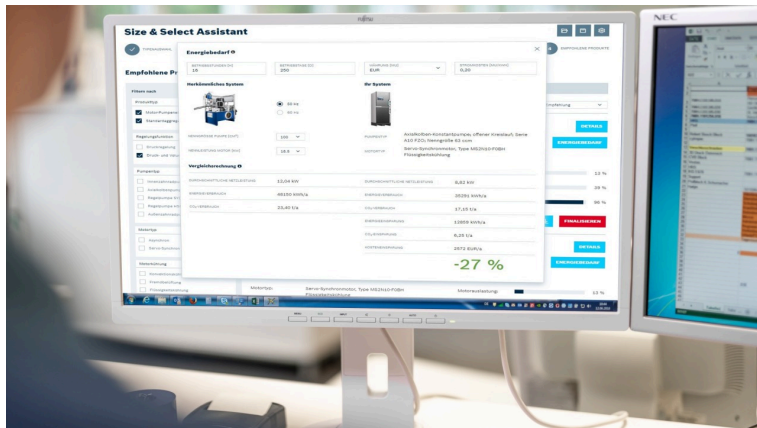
FUJITSU

NEC

Size & Select Assistant

Empfohlene Pr

Energiebedarf

BETRIEBSSTUNDEN (H)
16

BETRIEBSTAGE (D)
250

WÄHRUNG
EUR

STROMKOSTEN
0,20

Herkömmliches System

Ihr System

50 Hz

60 Hz

100

18.5

Axialkolben-Konstantpumpe, offener Kreislauf, Serie A10 F2O, Nenngröße 63 ccm

Servo-Synchronmotor, Type MS2N10-F0BH Flüssigkeitskühlung

Vergleichsrechnung

12,04 kW

48150 kWh/a

23,40 t/a

6,82 kW

28281 kWh/a

17,15 t/a

13869 kWh/a

6,25 t/a

2572 EUR/a

-27 %

DETAILS

ENERGIEBEDARF

FINALISIEREN

DETAILS

ENERGIEBEDARF

Motortyp:

Servo-Synchronmotor, Type MS2N10-F0BH Flüssigkeitskühlung

Motorauslastung:

12 %

26 %

36 %

12 %